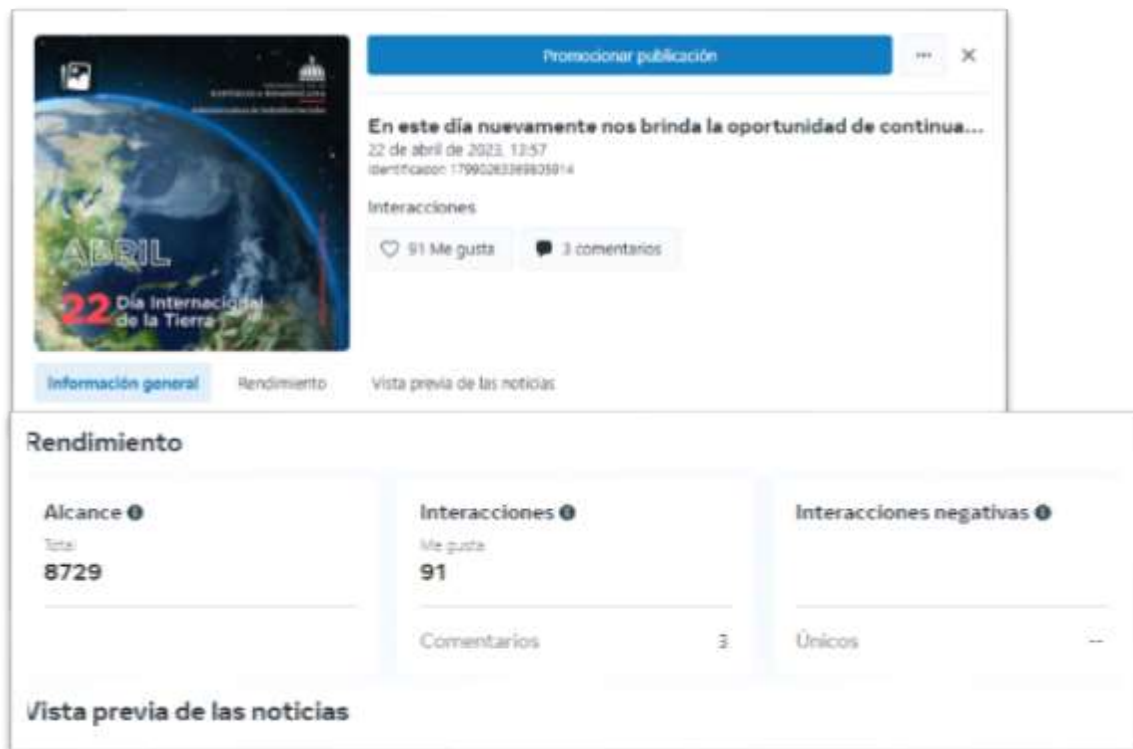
ABRIL

22 Día Internacional de la Tierra

Promocionar publicación

···

×

En este día nuevamente nos brinda la oportunidad de continua...

22 de abril de 2023, 13:57

Identificación: 17990263369835914

Interacciones

91 Me gusta

3 comentarios

Información general

Rendimiento

Vista previa de las noticias

Rendimiento

Alcance

Total

8729

Interacciones

Me gusta

91

Comentarios 3

Interacciones negativas

Únicos --

Vista previa de las noticias